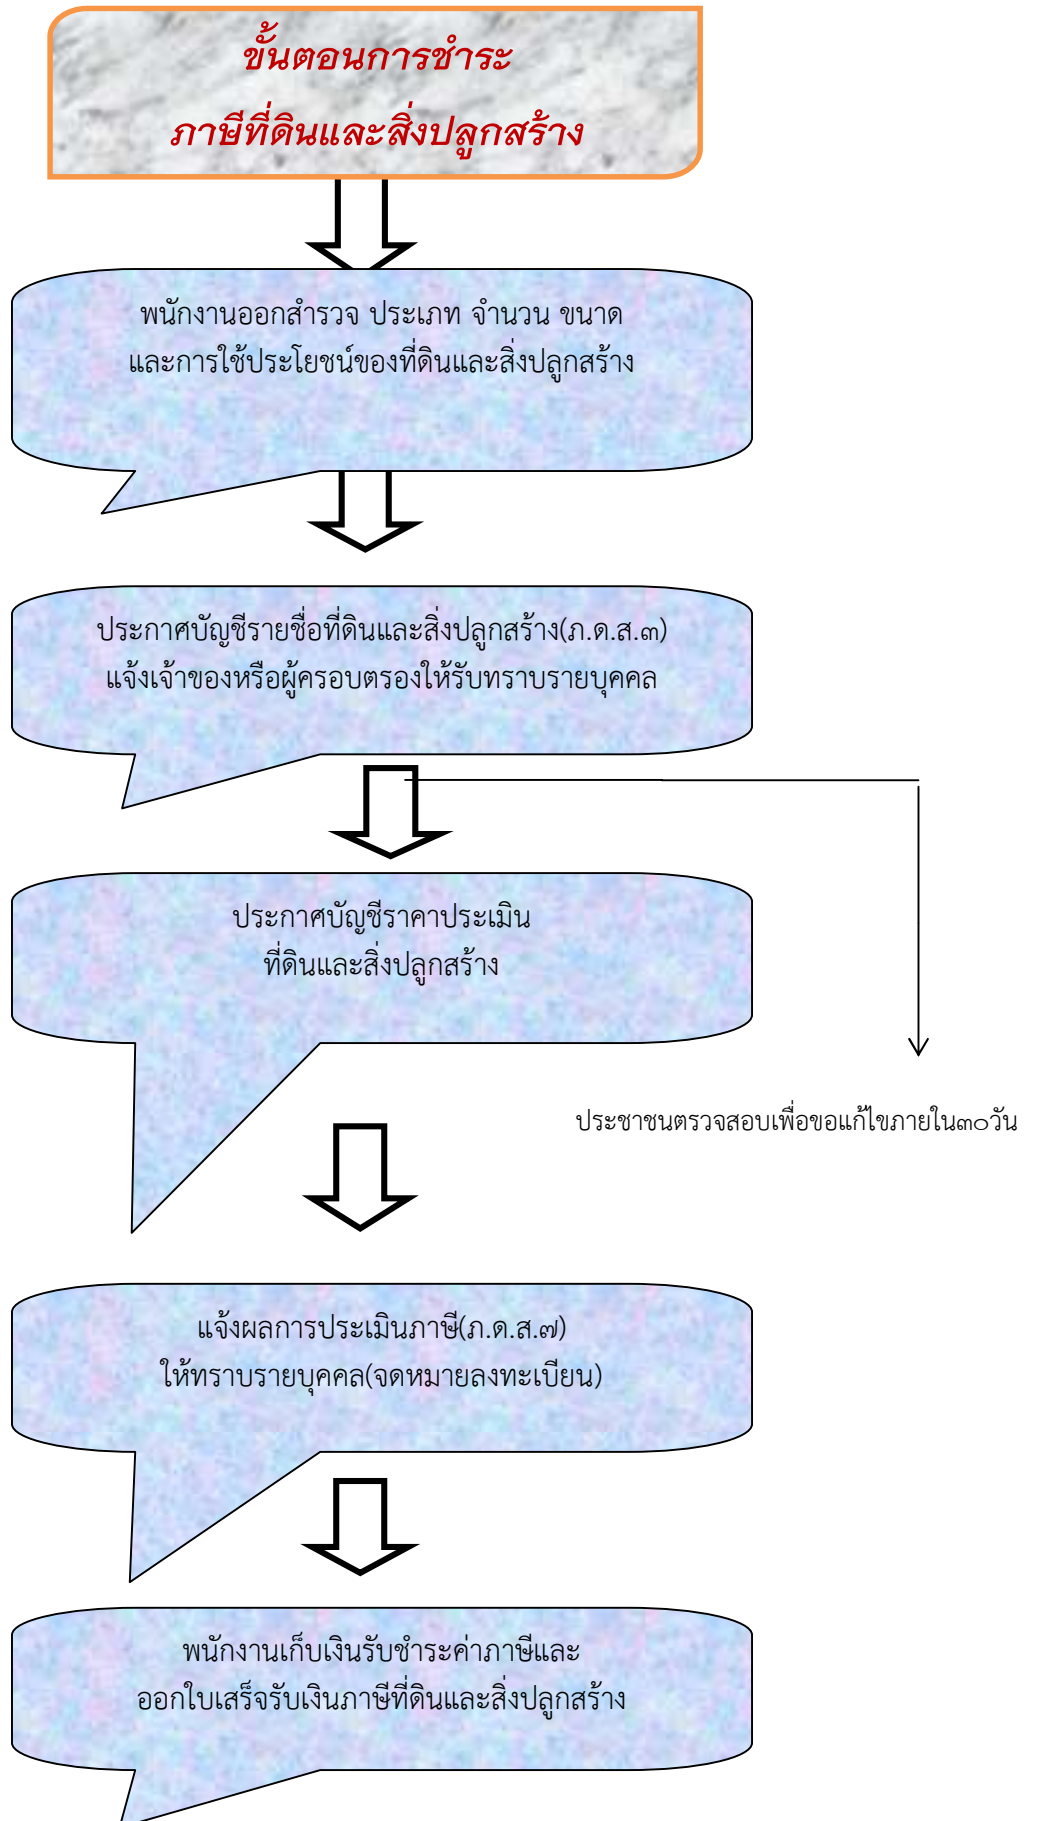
ขั้นตอนการชำระ
ภาษีที่ดินและสิ่งปลูกสร้าง

พนักงานออกสำรวจ ประเภท จำนวน ขนาด
และการใช้ประโยชน์ของที่ดินและสิ่งปลูกสร้าง

ประกาศบัญชีรายชื่อที่ดินและสิ่งปลูกสร้าง(ภ.ด.ส.๓)
แจ้งเจ้าของหรือผู้ครอบตรองให้รับทราบรายบุคคล

ประกาศบัญชีราคาประเมิน
ที่ดินและสิ่งปลูกสร้าง

ประชาชนตรวจสอบเพื่อขอแก้ไขภายใน๓๐วัน

แจ้งผลการประเมินภาษี(ภ.ด.ส.๗)
ให้ทราบรายบุคคล(จดหมายลงทะเบียน)

พนักงานเก็บเงินรับชำระค่าภาษีและ
ออกใบเสร็จรับเงินภาษีที่ดินและสิ่งปลูกสร้าง